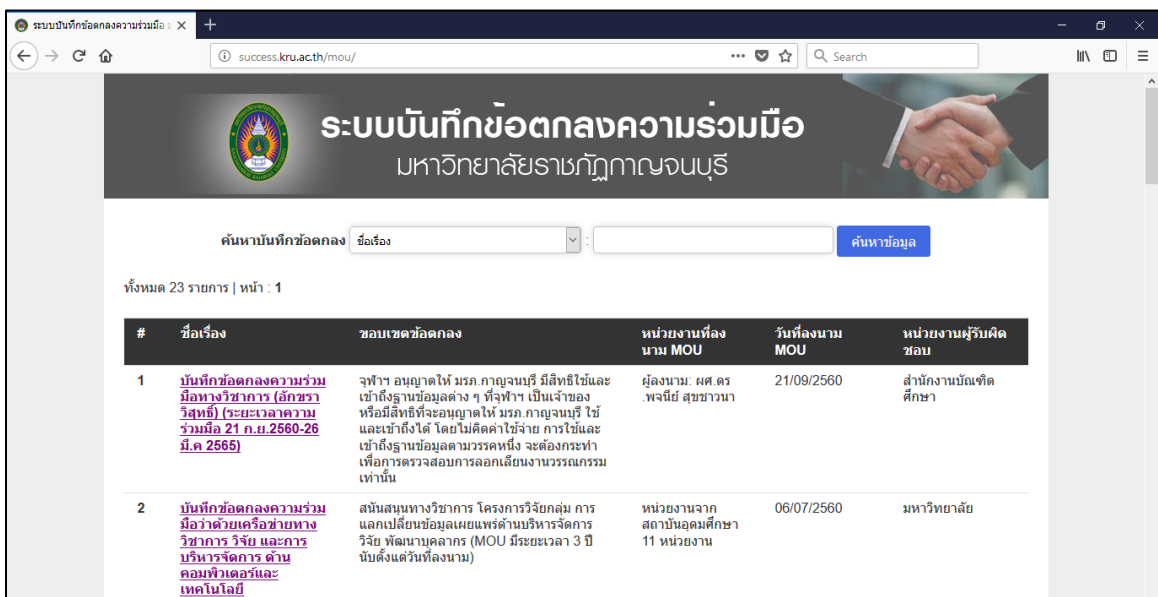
ระบบบันทึกข้อตกลงความร่วมมือ ×
+
success.kru.ac.th/mou/
Search

ระบบบันทึกข้อตกลงความร่วมมือ
มหาวิทยาลัยราชภัฏกาญจนบุรี

ค้นหาบันทึกข้อตกลง ชื่อเรื่อง : ค้นหาข้อมูล

ทั้งหมด 23 รายการ | หน้า : 1

| # | ชื่อเรื่อง | ขอบเขตข้อตกลง | หน่วยงานที่ลงนาม MOU | วันที่ลงนาม MOU | หน่วยงานผู้รับผิดชอบ |
|---|---|---|---|---|---|
| 1 | บันทึกข้อตกลงความร่วมมือทางวิชาการ (อักขราวิสุทธิ์) (ระยะเวลาความร่วมมือ 21 ก.ย.2560-26 มี.ค 2565) | จุฬาฯ อนุญาตให้ มรภ.กาญจนบุรี มีสิทธิใช้และเข้าถึงฐานข้อมูลต่าง ๆ ที่จุฬาฯ เป็นเจ้าของหรือมีสิทธิที่จะอนุญาตให้ มรภ.กาญจนบุรี ใช้และเข้าถึงได้ โดยไม่คิดค่าใช้จ่าย การใช้และเข้าถึงฐานข้อมูลตามวรรคหนึ่ง จะต้องกระทำเพื่อการตรวจสอบการลอกเลียนงานวรรณกรรมเท่านั้น | ผู้ลงนาม: ผศ.ดร.พจนีย์ สุขชาวนา | 21/09/2560 | สำนักงานบัณฑิตศึกษา |
| 2 | บันทึกข้อตกลงความร่วมมือว่าด้วยเครือข่ายทางวิชาการ วิจัย และการบริหารจัดการ ด้านคอมพิวเตอร์และเทคโนโลยี | สนับสนุนทางวิชาการ โครงการวิจัยกลุ่ม การแลกเปลี่ยนข้อมูลเผยแพร่ด้านบริหารจัดการวิจัย พัฒนาบุคลากร (MOU มีระยะเวลา 3 ปีนับตั้งแต่วันที่ลงนาม) | หน่วยงานจากสถาบันอุดมศึกษา 11 หน่วยงาน | 06/07/2560 | มหาวิทยาลัย |